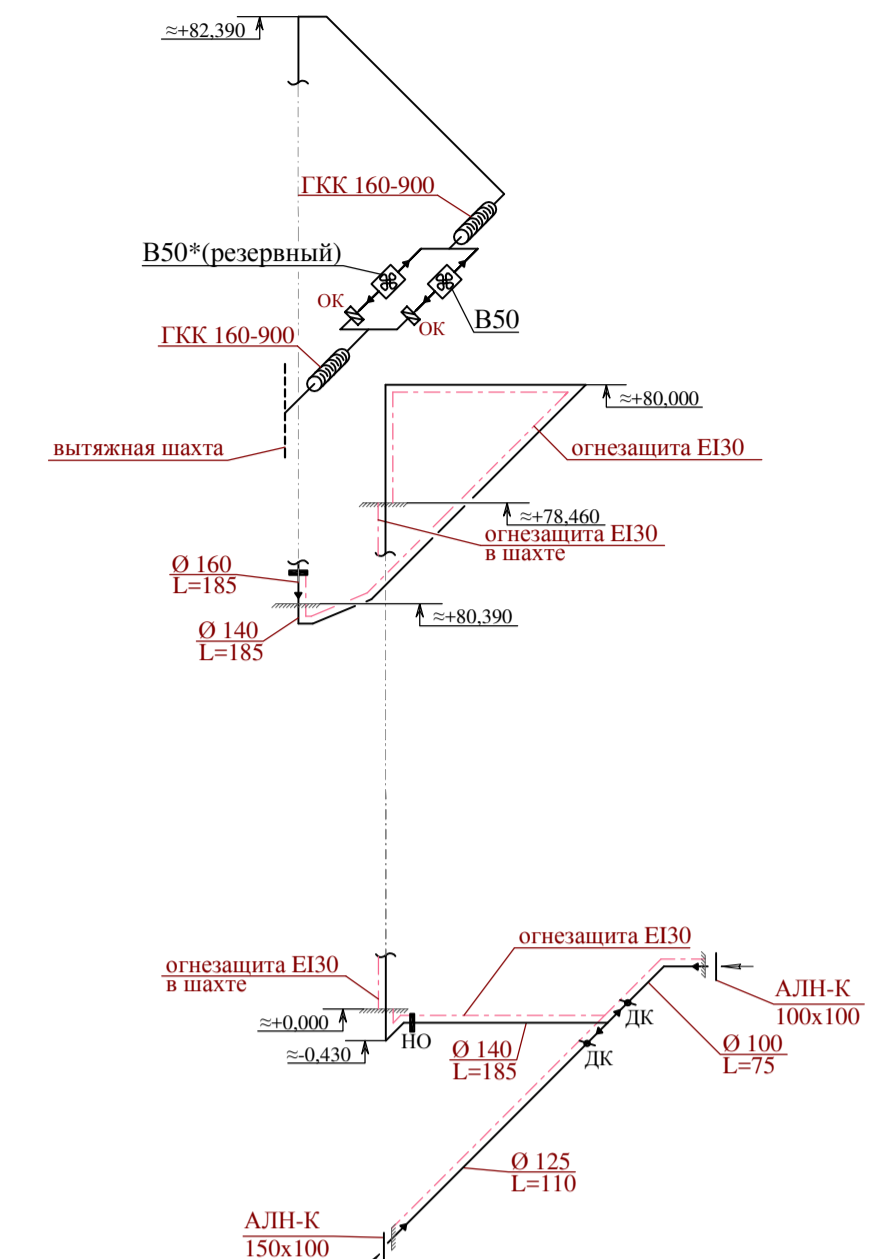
≈+82,390

ГКК 160-900

В50*(резервный)

ОК

ОК

В50

ГКК 160-900

≈+80,000

вытяжная шахта

огнезащита EI30

≈+78,460

огнезащита EI30
в шахте

Ø 160
L=185

≈+80,390

Ø 140
L=185

огнезащита EI30

огнезащита EI30
в шахте

АЛН-К
100x100

≈+0,000

ДК

НО

≈-0,430

Ø 140
L=185

ДК

Ø 100
L=75

Ø 125
L=110

АЛН-К
150x100